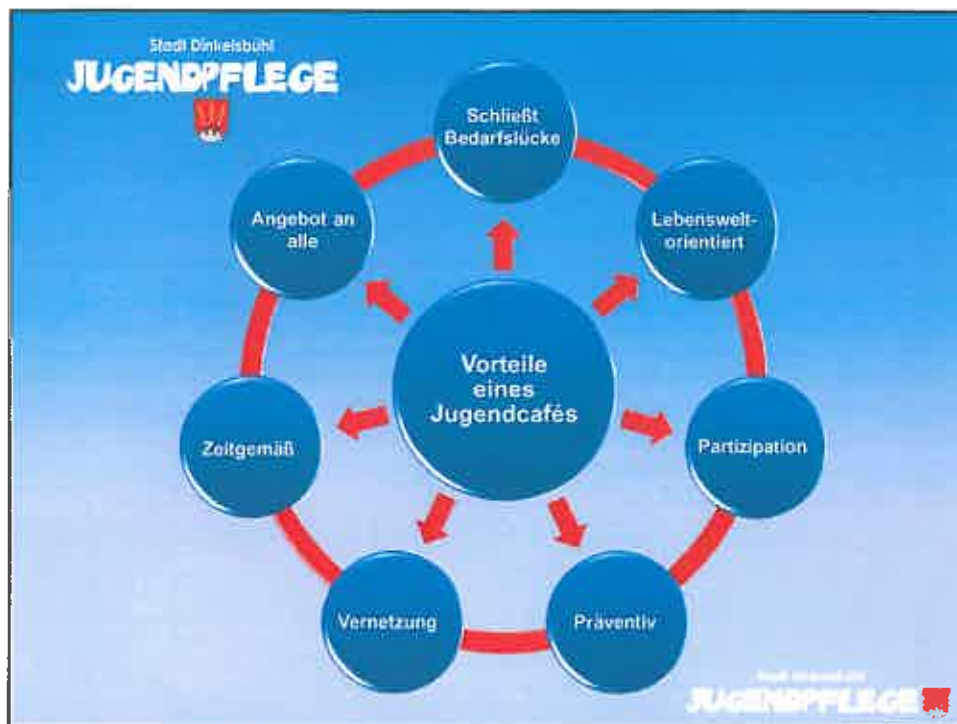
Stadt Dinkelsbühl
JUGENDPFLEGE

Vorteile eines Jugendcafés

Schließt Bedarfslücke

Lebensweltorientiert

Partizipation

Präventiv

Vernetzung

Zeitgemäß

Angebot an alle

Stadt Dinkelsbühl
JUGENDPFLEGE